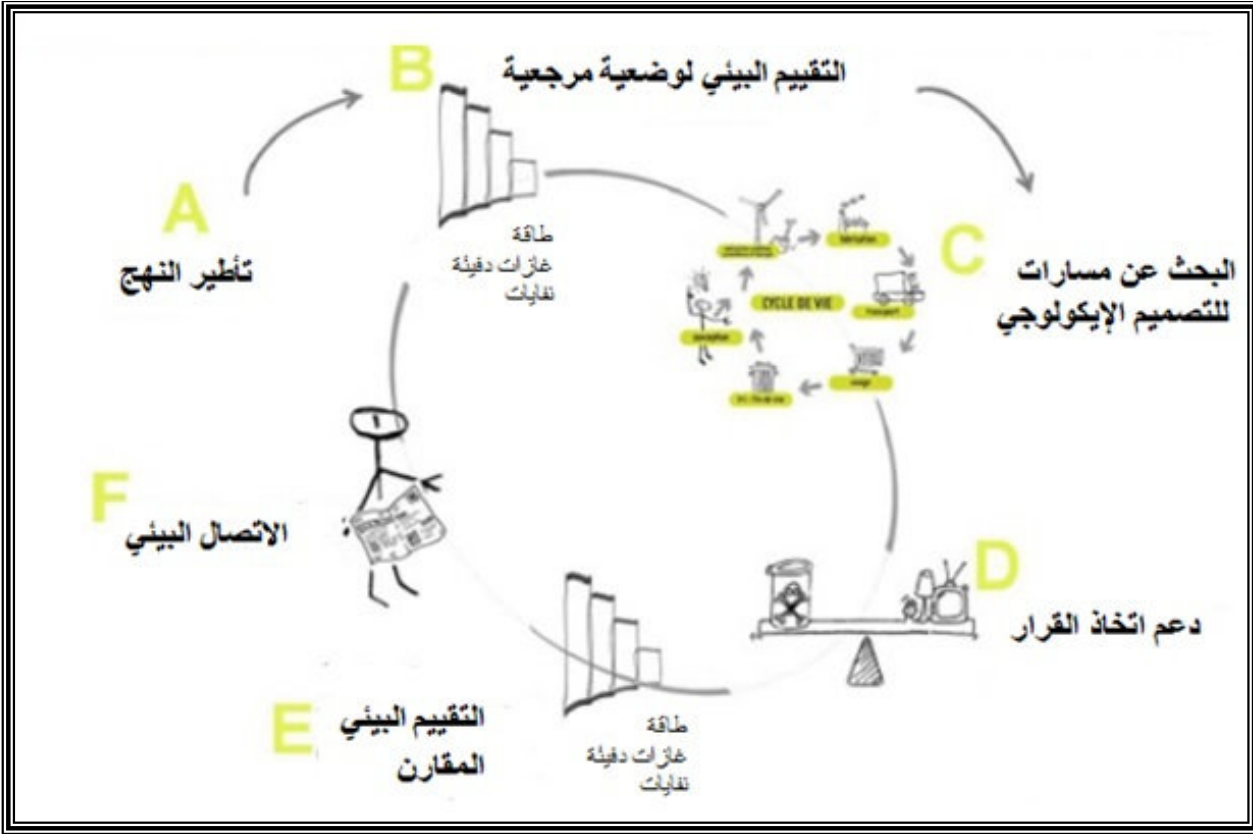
B
التقييم البيئي لوضعية مرجعية

A
تأطير النهج

طاقة
غازات دفيئة
نفايات

C
البحث عن مسارات
للتصميم الإيكولوجي

CYCLE DE VIE

F
الاتصال البيئي

D
دعم اتخاذ القرار

E
التقييم البيئي
المقارن

طاقة
غازات دفيئة
نفايات